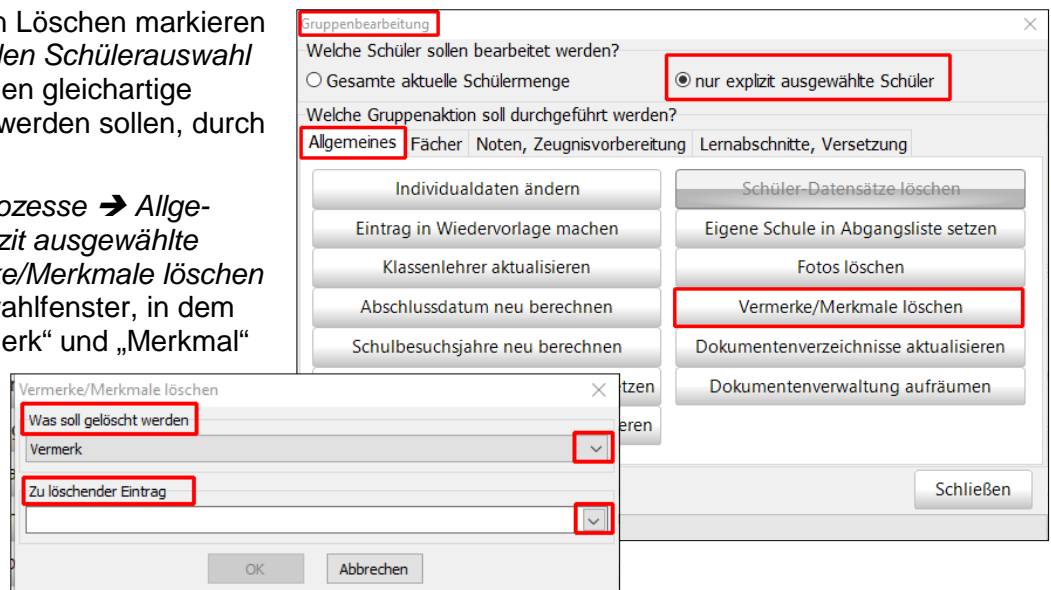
n Löschen markieren
*len Schülerauswahl*
en gleichartige
werden sollen, durch

*ozesse ➔ Allge-*
*zit ausgewählte*
*e/Merkmale löschen*
ahlfenster, in dem
erk“ und „Merkmal“

Gruppenbearbeitung

Welche Schüler sollen bearbeitet werden?

○ Gesamte aktuelle Schülermenge

◉ nur explizit ausgewählte Schüler

Welche Gruppenaktion soll durchgeführt werden?

Allgemeines | Fächer | Noten, Zeugnisvorbereitung | Lernabschnitte, Versetzung

Individualdaten ändern

Schüler-Datensätze löschen

Eintrag in Wiedervorlage machen

Eigene Schule in Abgangsliste setzen

Klassenlehrer aktualisieren

Fotos löschen

Abschlussdatum neu berechnen

Vermerke/Merkmale löschen

Schulbesuchsjahre neu berechnen

Dokumentenverzeichnisse aktualisieren

tzen

Dokumentenverwaltung aufräumen

eren

Schließen

Vermerke/Merkmale löschen

Was soll gelöscht werden

Vermerk

Zu löschender Eintrag

OK

Abbrechen